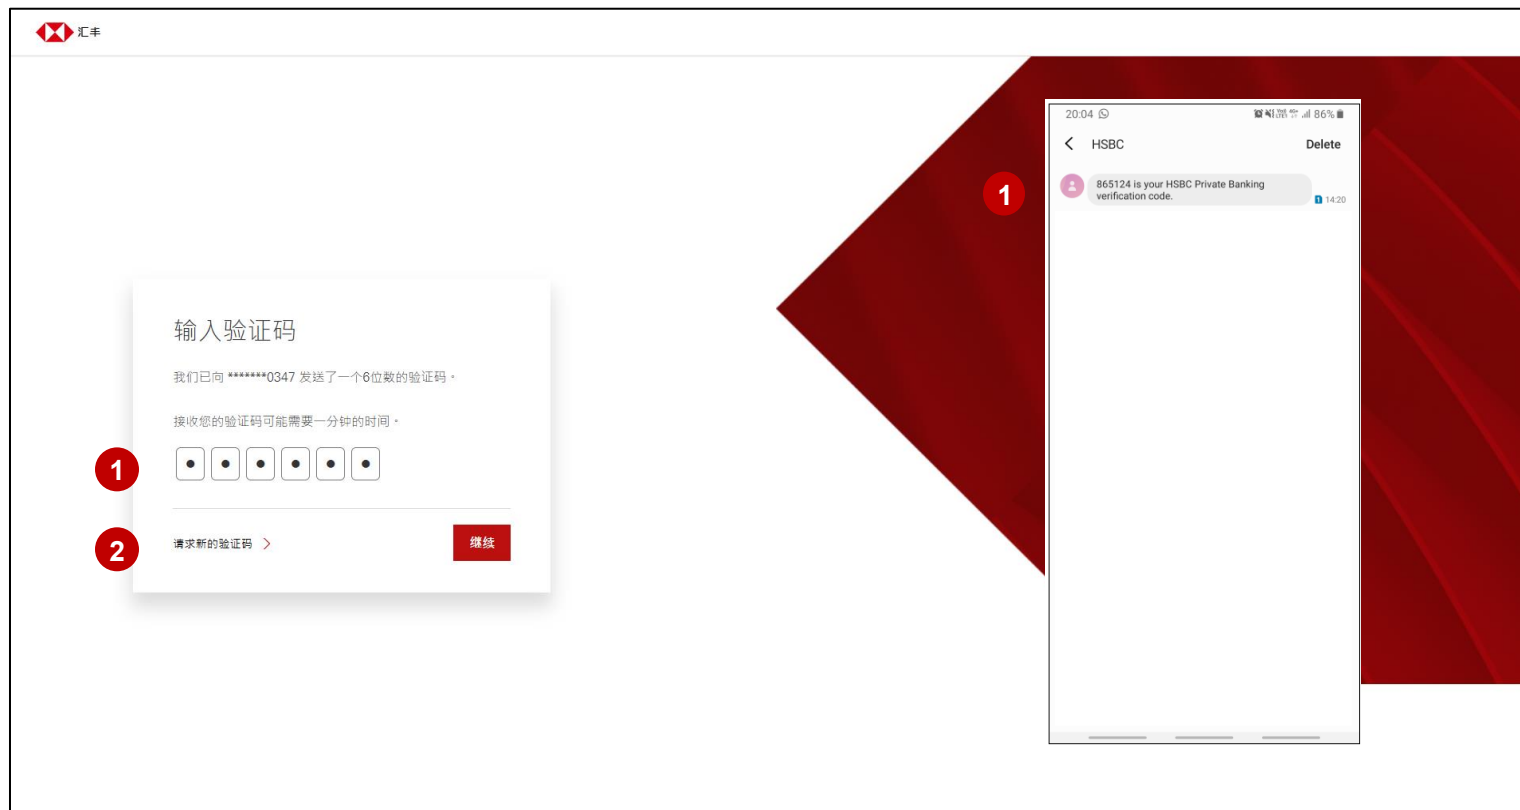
汇丰

输入验证码

我们已向 *******0347 发送了一个6位数的验证码。

接收您的验证码可能需要一分钟的时间。

1

●●●●●●

2

请求新的验证码 >

继续

20:04

86%

HSBC

Delete

1

865124 is your HSBC Private Banking verification code.

14:20